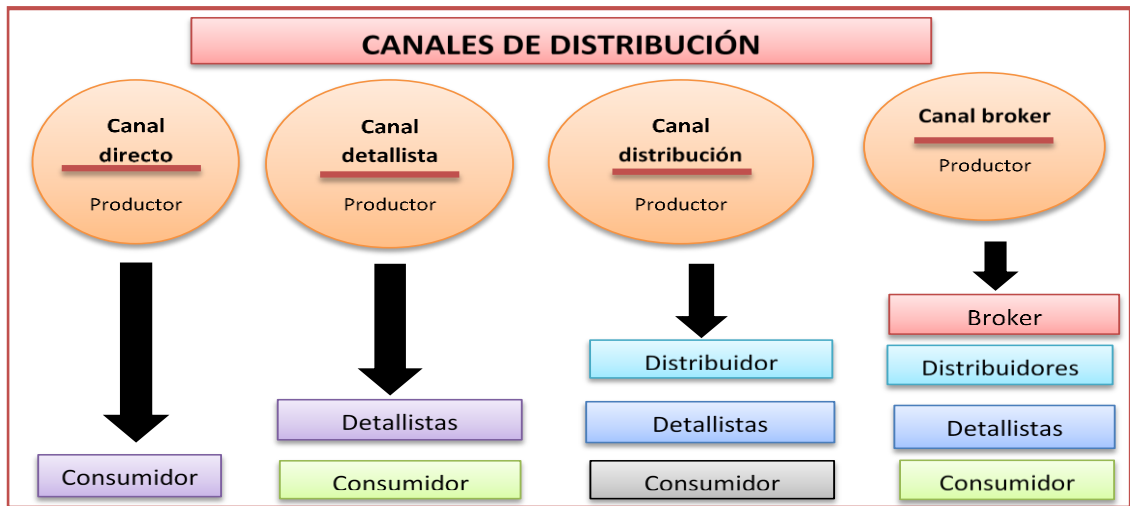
CANALES DE DISTRIBUCIÓN

Canal directo

Productor

Consumidor

Canal detallista

Productor

Detallistas

Consumidor

Canal distribución

Productor

Distribuidor

Detallistas

Consumidor

Canal broker

Productor

Broker

Distribuidores

Detallistas

Consumidor